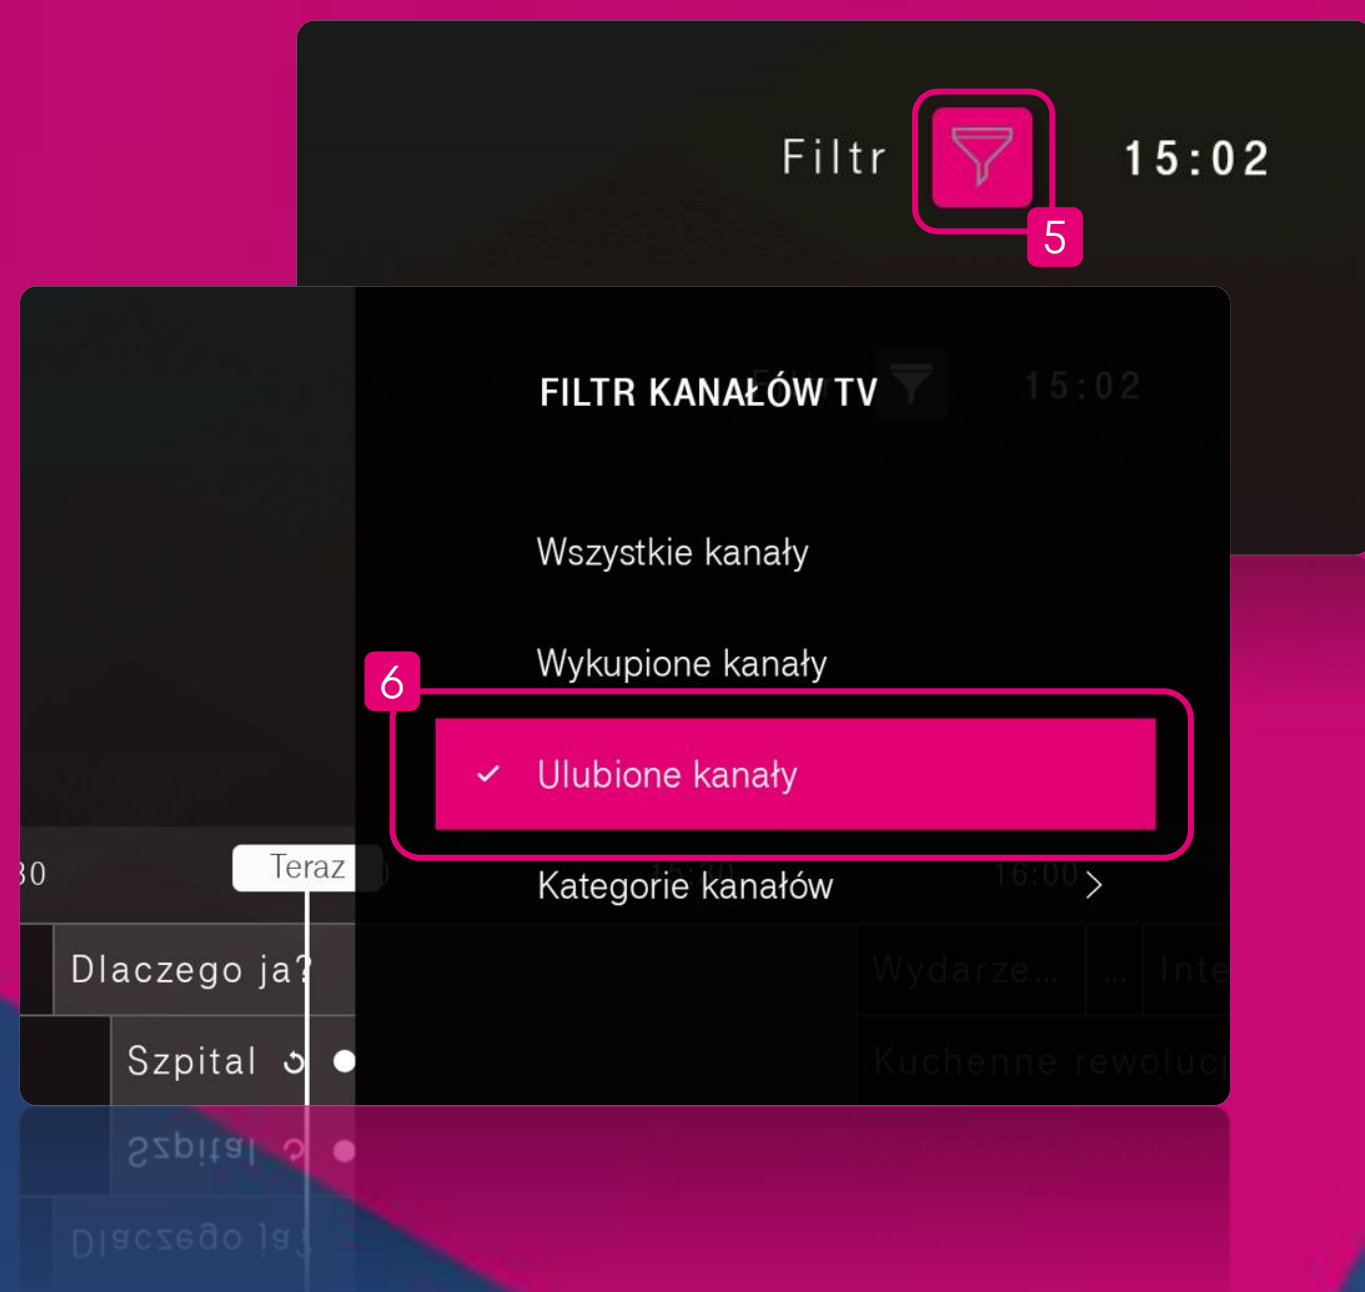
Filtr

15:02

5

FILTR KANAŁÓW TV

15:02

Wszystkie kanały

Wykupione kanały

6

✓ Ulubione kanały

30

Teraz

Kategorie kanałów

16:00 >

Dlaczego ja?

Wydarze...

...

Inte

Szpital

Kuchenne rewoluc